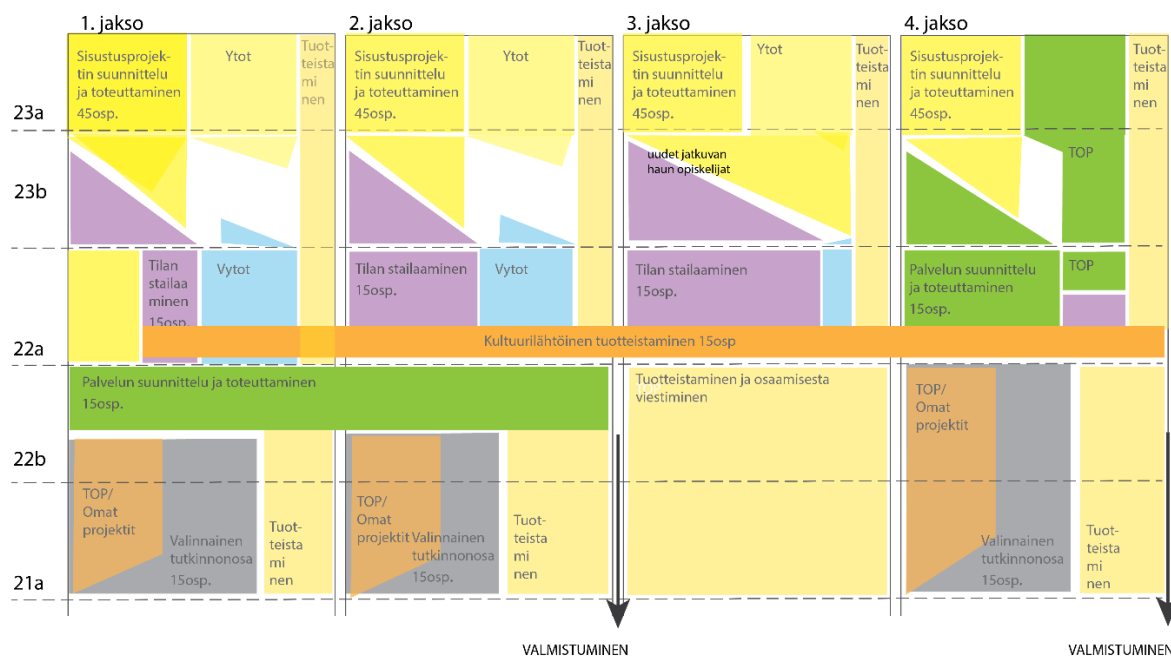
1. jakso

Sisustusprojektin suunnittelu ja toteuttaminen 45osp.

Ytot

Tuotteistaminen

Tilan stailaaminen 15osp.

Vytot

2. jakso

Sisustusprojektin suunnittelu ja toteuttaminen 45osp.

Ytot

Tuotteistaminen

Tilan stailaaminen 15osp.

Vytot

3. jakso

Sisustusprojektin suunnittelu ja toteuttaminen 45osp.

Ytot

Tuotteistaminen

uudet jatkuvan haun opiskelijat

Tilan stailaaminen 15osp.

4. jakso

Sisustusprojektin suunnittelu ja toteuttaminen 45osp.

Tuotteistaminen

TOP

TOP

Palvelun suunnittelu ja toteuttaminen 15osp.

23a

23b

22a

22b

21a

Kultuurilähtöinen tuotteistaminen 15osp

Palvelun suunnittelu ja toteuttaminen 15osp.

Tuotteistaminen ja osaamisesta viestiminen

TOP/ Omat projektit

Valinnainen tutkinnonosa 15osp.

Tuotteistaminen

TOP/ Omat projektit

Valinnainen tutkinnonosa 15osp.

Tuotteistaminen

TOP/ Omat projektit

Valinnainen tutkinnonosa 15osp.

Tuotteistaminen

VALMISTUMINEN

VALMISTUMINEN